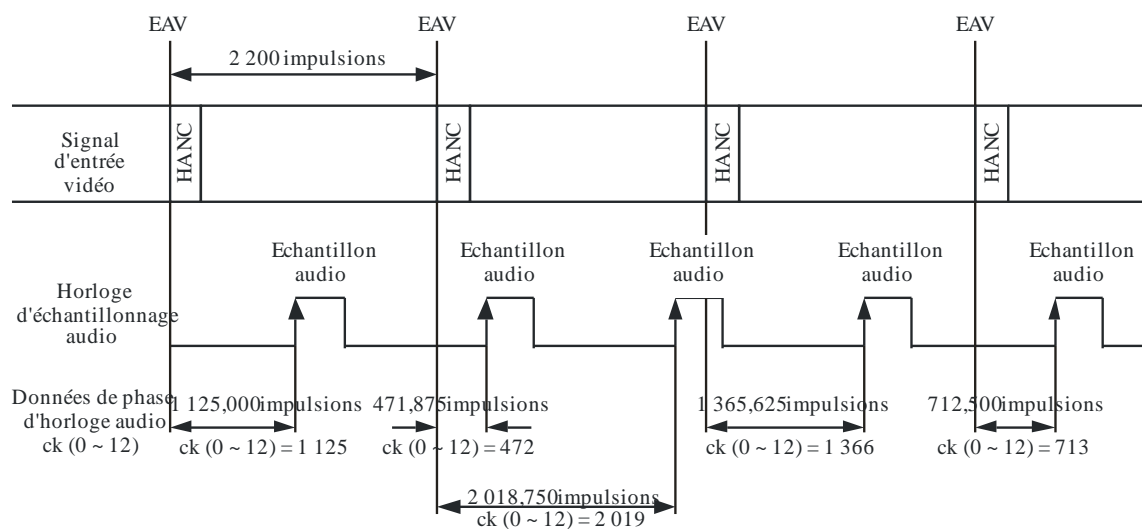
EAV EAV EAV EAV

2 200 impulsions

Signal d'entrée vidéo

HANC HANC HANC HANC

Echantillon audio Echantillon audio Echantillon audio Echantillon audio Echantillon audio

Horloge d'échantillonnage audio

Données de phase d'horloge audio ck (0 ~ 12)

1 125,000impulsions 471,875impulsions 1 365,625impulsions 712,500impulsions

ck (0 ~ 12) = 1 125 ck (0 ~ 12) = 472 ck (0 ~ 12) = 1 366 ck (0 ~ 12) = 713

2 018,750impulsions
ck (0 ~ 12) = 2 019